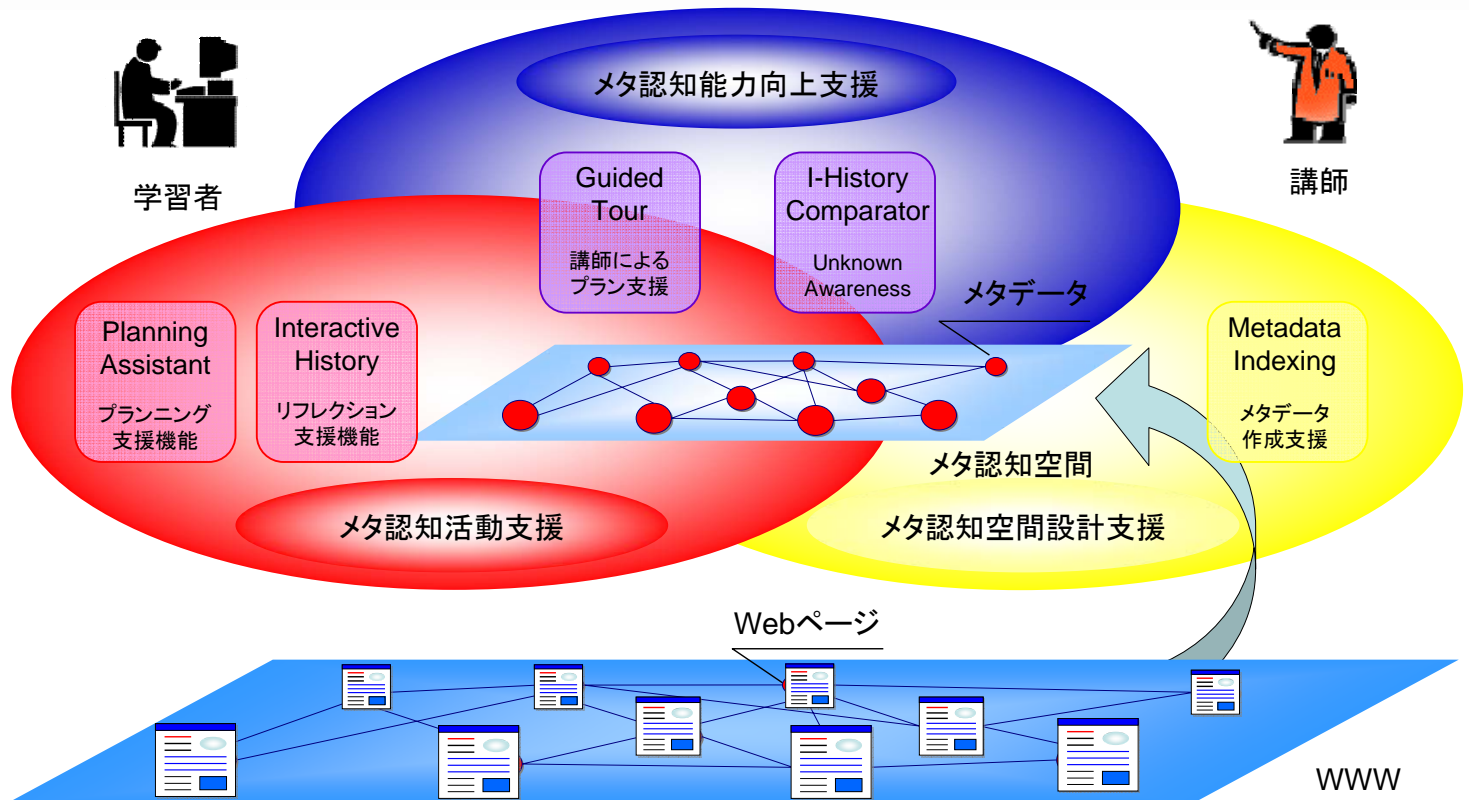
メタ認知能力向上支援

学習者

講師

Guided Tour
講師による
プラン支援

I-History Comparator
Unknown Awareness

メタデータ

Planning Assistant
プランニング
支援機能

Interactive History
リフレクション
支援機能

Metadata Indexing
メタデータ
作成支援

メタ認知空間

メタ認知活動支援

メタ認知空間設計支援

Webページ

WWW